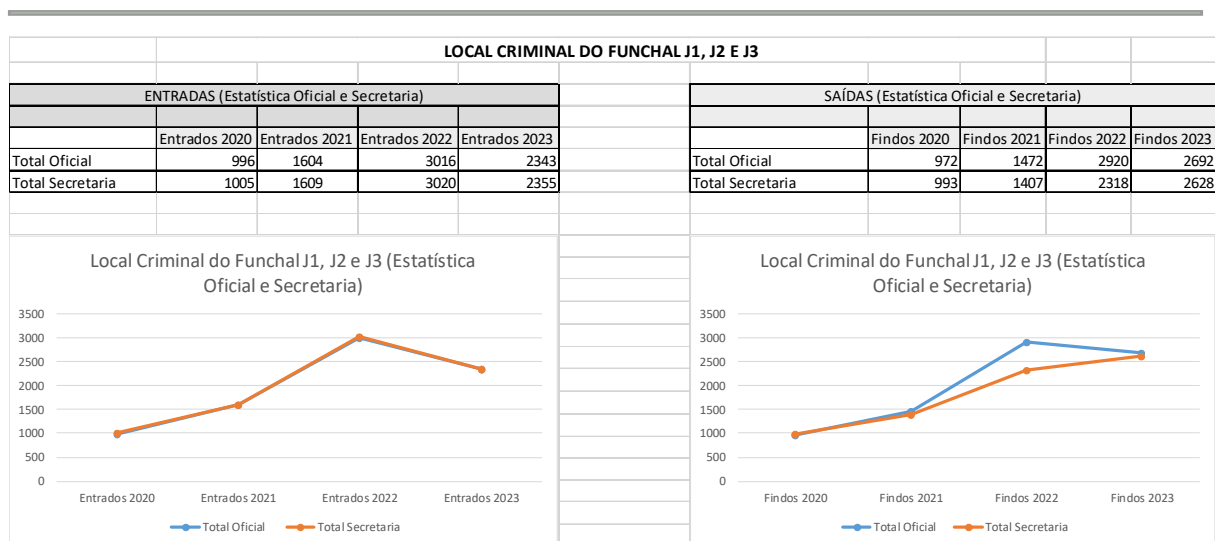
LOCAL CRIMINAL DO FUNCHAL J1, J2 E J3

ENTRADAS (Estatística Oficial e Secretaria)

| | Entrados 2020 | Entrados 2021 | Entrados 2022 | Entrados 2023 |
|---|---|---|---|---|
| Total Oficial | 996 | 1604 | 3016 | 2343 |
| Total Secretaria | 1005 | 1609 | 3020 | 2355 |

SAÍDAS (Estatística Oficial e Secretaria)

| | Findos 2020 | Findos 2021 | Findos 2022 | Findos 2023 |
|---|---|---|---|---|
| Total Oficial | 972 | 1472 | 2920 | 2692 |
| Total Secretaria | 993 | 1407 | 2318 | 2628 |

Local Criminal do Funchal J1, J2 e J3 (Estatística Oficial e Secretaria)

3500
3000
2500
2000
1500
1000
500
0

Entrados 2020 Entrados 2021 Entrados 2022 Entrados 2023

Total Oficial Total Secretaria

Local Criminal do Funchal J1, J2 e J3 (Estatística Oficial e Secretaria)

3500
3000
2500
2000
1500
1000
500
0

Findos 2020 Findos 2021 Findos 2022 Findos 2023

Total Oficial Total Secretaria